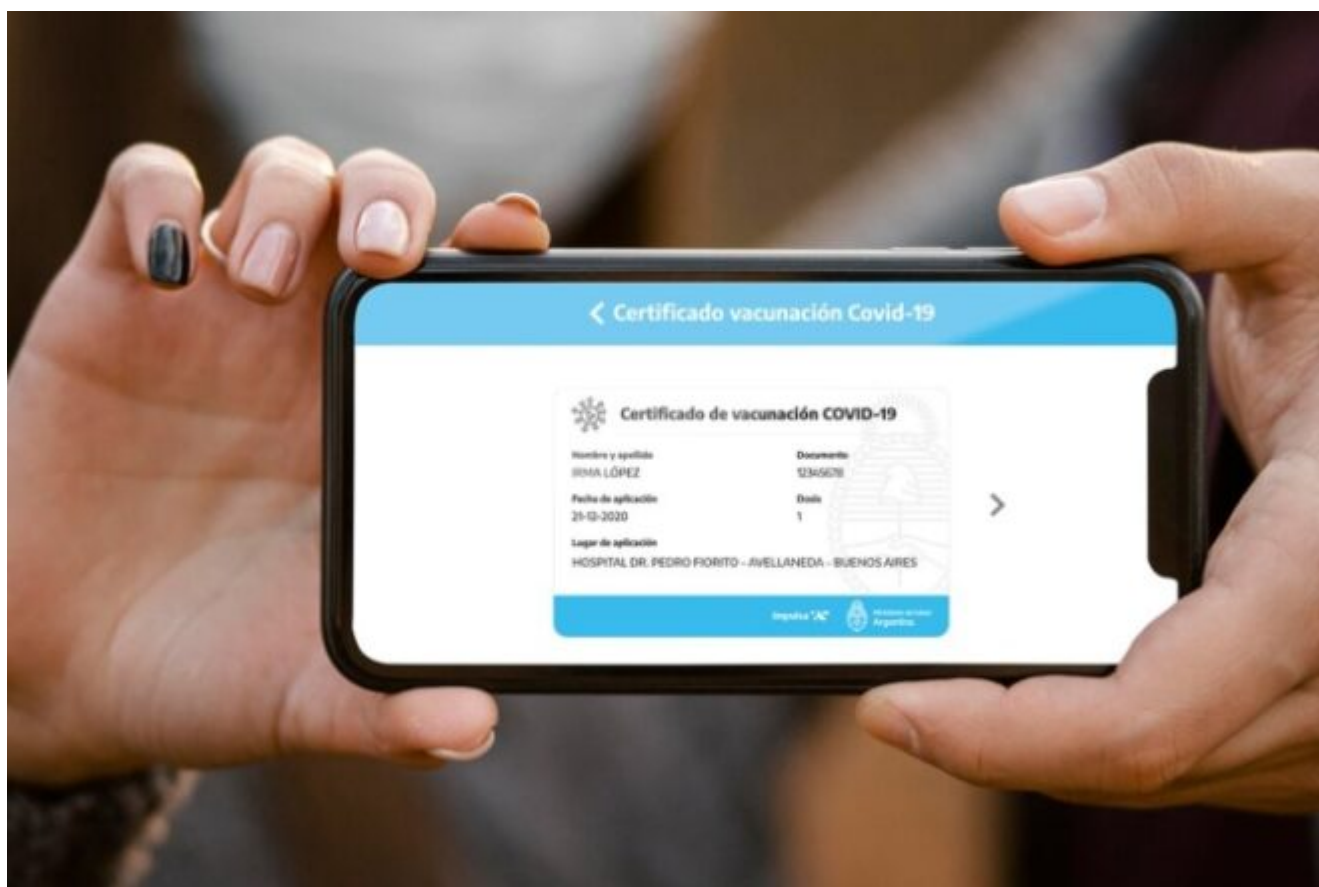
< Certificado vacunación Covid-19

Certificado de vacunación COVID-19

Nombre y apellido
IRMA LÓPEZ

Documento
12345678

Fecha de aplicación
21-12-2020

Dosis
1

Lugar de aplicación
HOSPITAL DR. PEDRO FIORITO - AVELLANEDA - BUENOS AIRES

Impulsa "AR"

Ministerio de Salud
Argentina

>